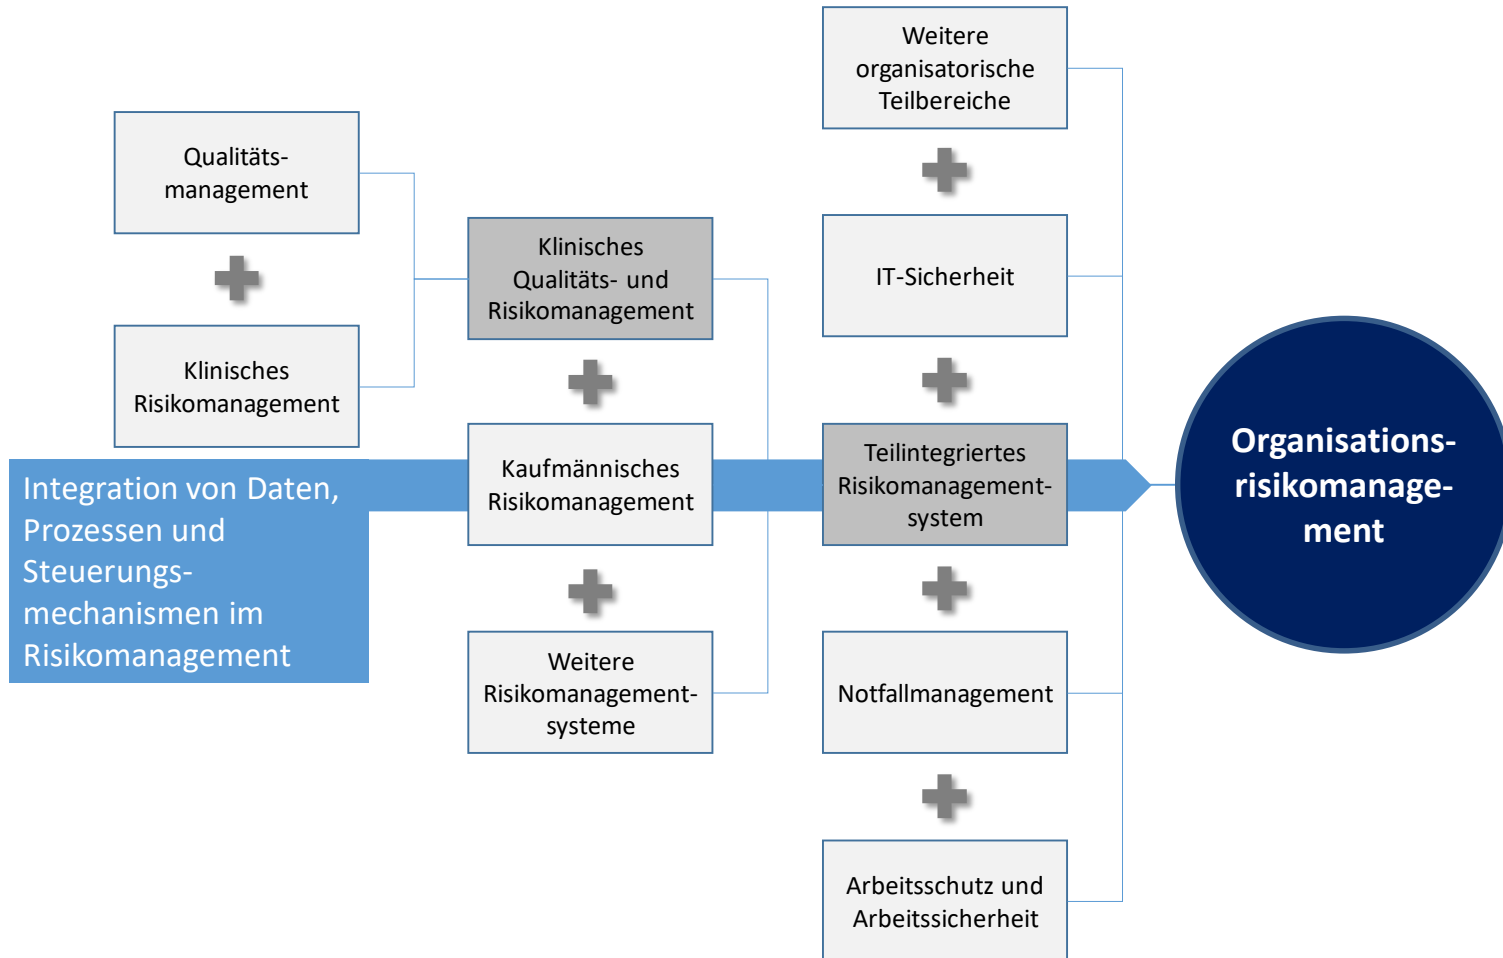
Qualitätsmanagement

Klinisches Risikomanagement

Klinisches Qualitäts- und Risikomanagement

Kaufmännisches Risikomanagement

Weitere Risikomanagementsysteme

Integration von Daten, Prozessen und Steuerungsmechanismen im Risikomanagement

Weitere organisatorische Teilbereiche

IT-Sicherheit

Teilintegriertes Risikomanagementsystem

Notfallmanagement

Arbeitsschutz und Arbeitssicherheit

Organisationsrisikomanagement